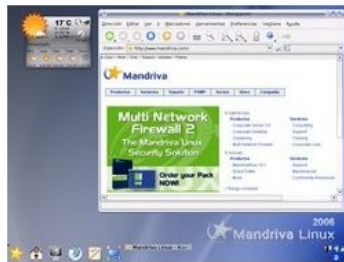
17 °C

Dirección Editar Ver Ir Marcadores Herramientas Preferencias Ventana Ayuda

Dirección http://www.mandriva.com/

Mandriva

Productos Servicios Soporte PSMP Socios Store Comunidad

Multi Network Firewall 2
The Mandriva Linux Security Solution

Order your Pack NOW!

Productos
Servicios
Soporte

Mandriva Linux - Kon

2006
Mandriva Linux